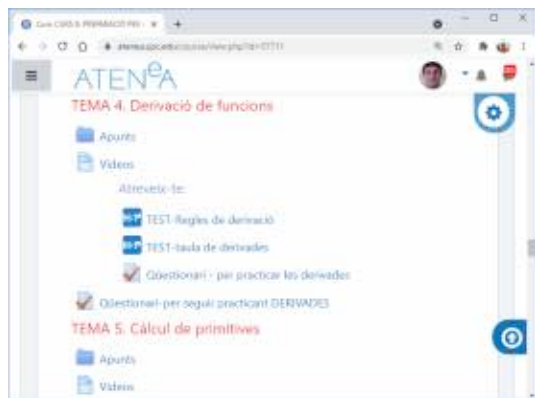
Curs CURS 0. PREPARACIÓ PER × +

atenea.upc.edu/course/view.php?id=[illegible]

ATENeA

TEMA 4. Derivació de funcions

Apunts

Vídeos

Atreveix-te:

TEST-Regles de derivació

TEST-taula de derivades

Qüestionari - per practicar les derivades

Qüestionari-per seguir practicant DERIVADES

TEMA 5. Càlcul de primitives

Apunts

Vídeos